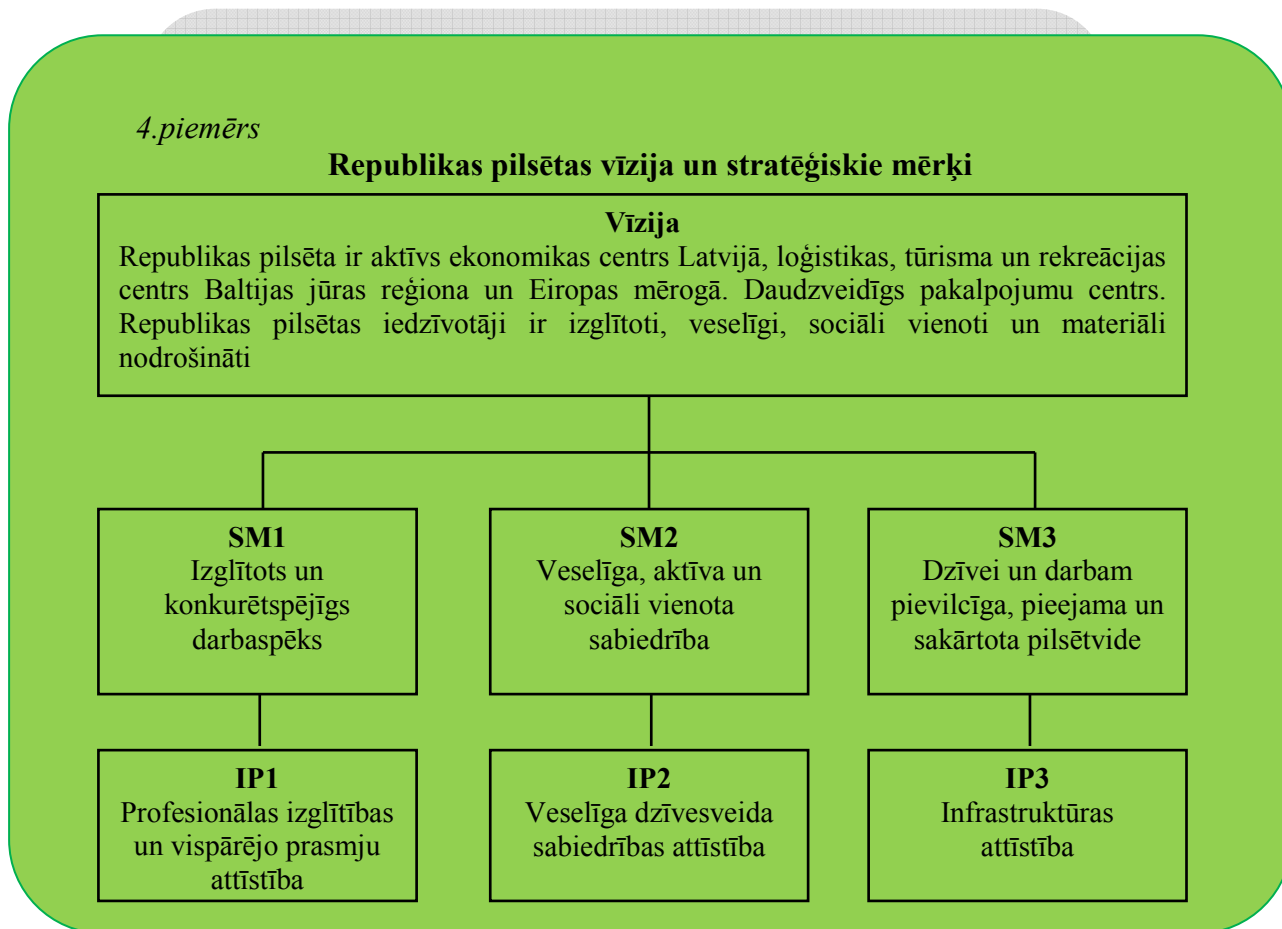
4.piemērs

**Republikas pilsētas vīzija un stratēģiskie mērķi**

**Vīzija**
Republikas pilsēta ir aktīvs ekonomikas centrs Latvijā, loģistikas, tūrisma un rekreācijas centrs Baltijas jūras reģiona un Eiropas mērogā. Daudzveidīgs pakalpojumu centrs. Republikas pilsētas iedzīvotāji ir izglītoti, veselīgi, sociāli vienoti un materiāli nodrošināti

**SM1**
Izglītots un konkurētspējīgs darbaspēks

**SM2**
Veselīga, aktīva un sociāli vienota sabiedrība

**SM3**
Dzīvei un darbam pievilcīga, pieejama un sakārtota pilsētvide

**IP1**
Profesionālas izglītības un vispārējo prasmju attīstība

**IP2**
Veselīga dzīvesveida sabiedrības attīstība

**IP3**
Infrastruktūras attīstība